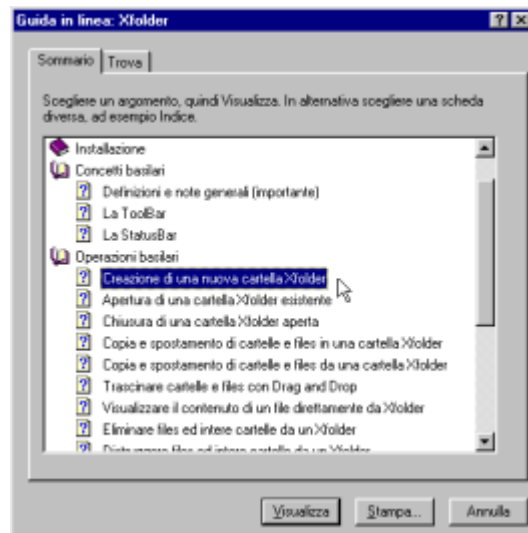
Guida in linea: Xfolder

?

X

Sommario

Trova

Scegliere un argomento, quindi Visualizza. In alternativa scegliere una scheda diversa, ad esempio Indice.

Installazione

Concetti basilari

Definizioni e note generali (importante)

La ToolBar

La StatusBar

Operazioni basilari

Creazione di una nuova cartella Xfolder

Apertura di una cartella Xfolder esistente

Chiusura di una cartella Xfolder aperta

Copia e spostamento di cartelle e files in una cartella Xfolder

Copia e spostamento di cartelle e files da una cartella Xfolder

Trascinare cartelle e files con Drag and Drop

Visualizzare il contenuto di un file direttamente da Xfolder

Eliminare files ed intere cartelle da un Xfolder

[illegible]

Visualizza

Stampa...

Annulla